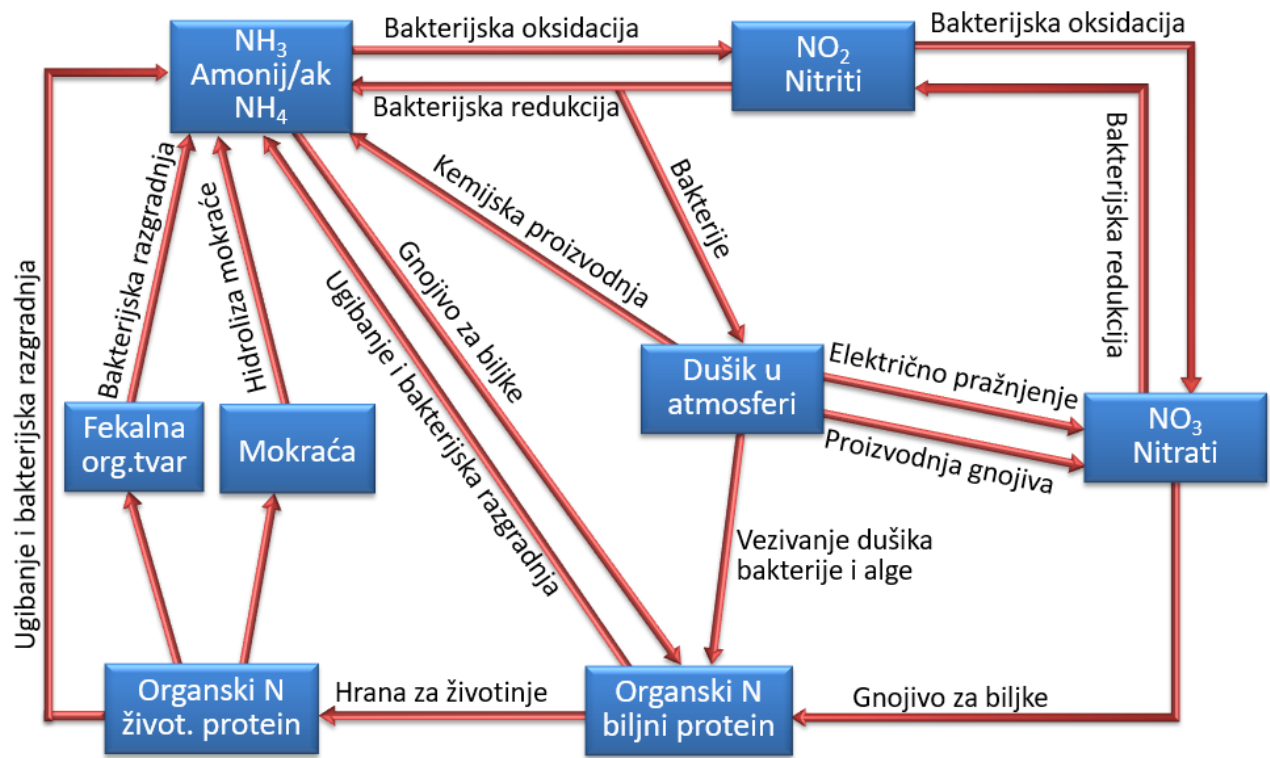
$NH_3$
Amonij/ak
$NH_4$

Bakterijska oksidacija

$NO_2$
Nitriti

Bakterijska oksidacija

Bakterijska redukcija

Bakterijska redukcija

Bakterije

Kemijska proizvodnja

Bakterijska razgradnja

Hidroliza mokraće

Gnojivo za biljke

Ugibanje i bakterijska razgradnja

Ugibanje i bakterijska razgradnja

Dušik u atmosferi

Električno pražnjenje

Proizvodnja gnojiva

$NO_3$
Nitrati

Fekalna org.tvar

Mokraća

Vezivanje dušika bakterije i alge

Organski N život. protein

Hrana za životinje

Organski N biljni protein

Gnojivo za biljke